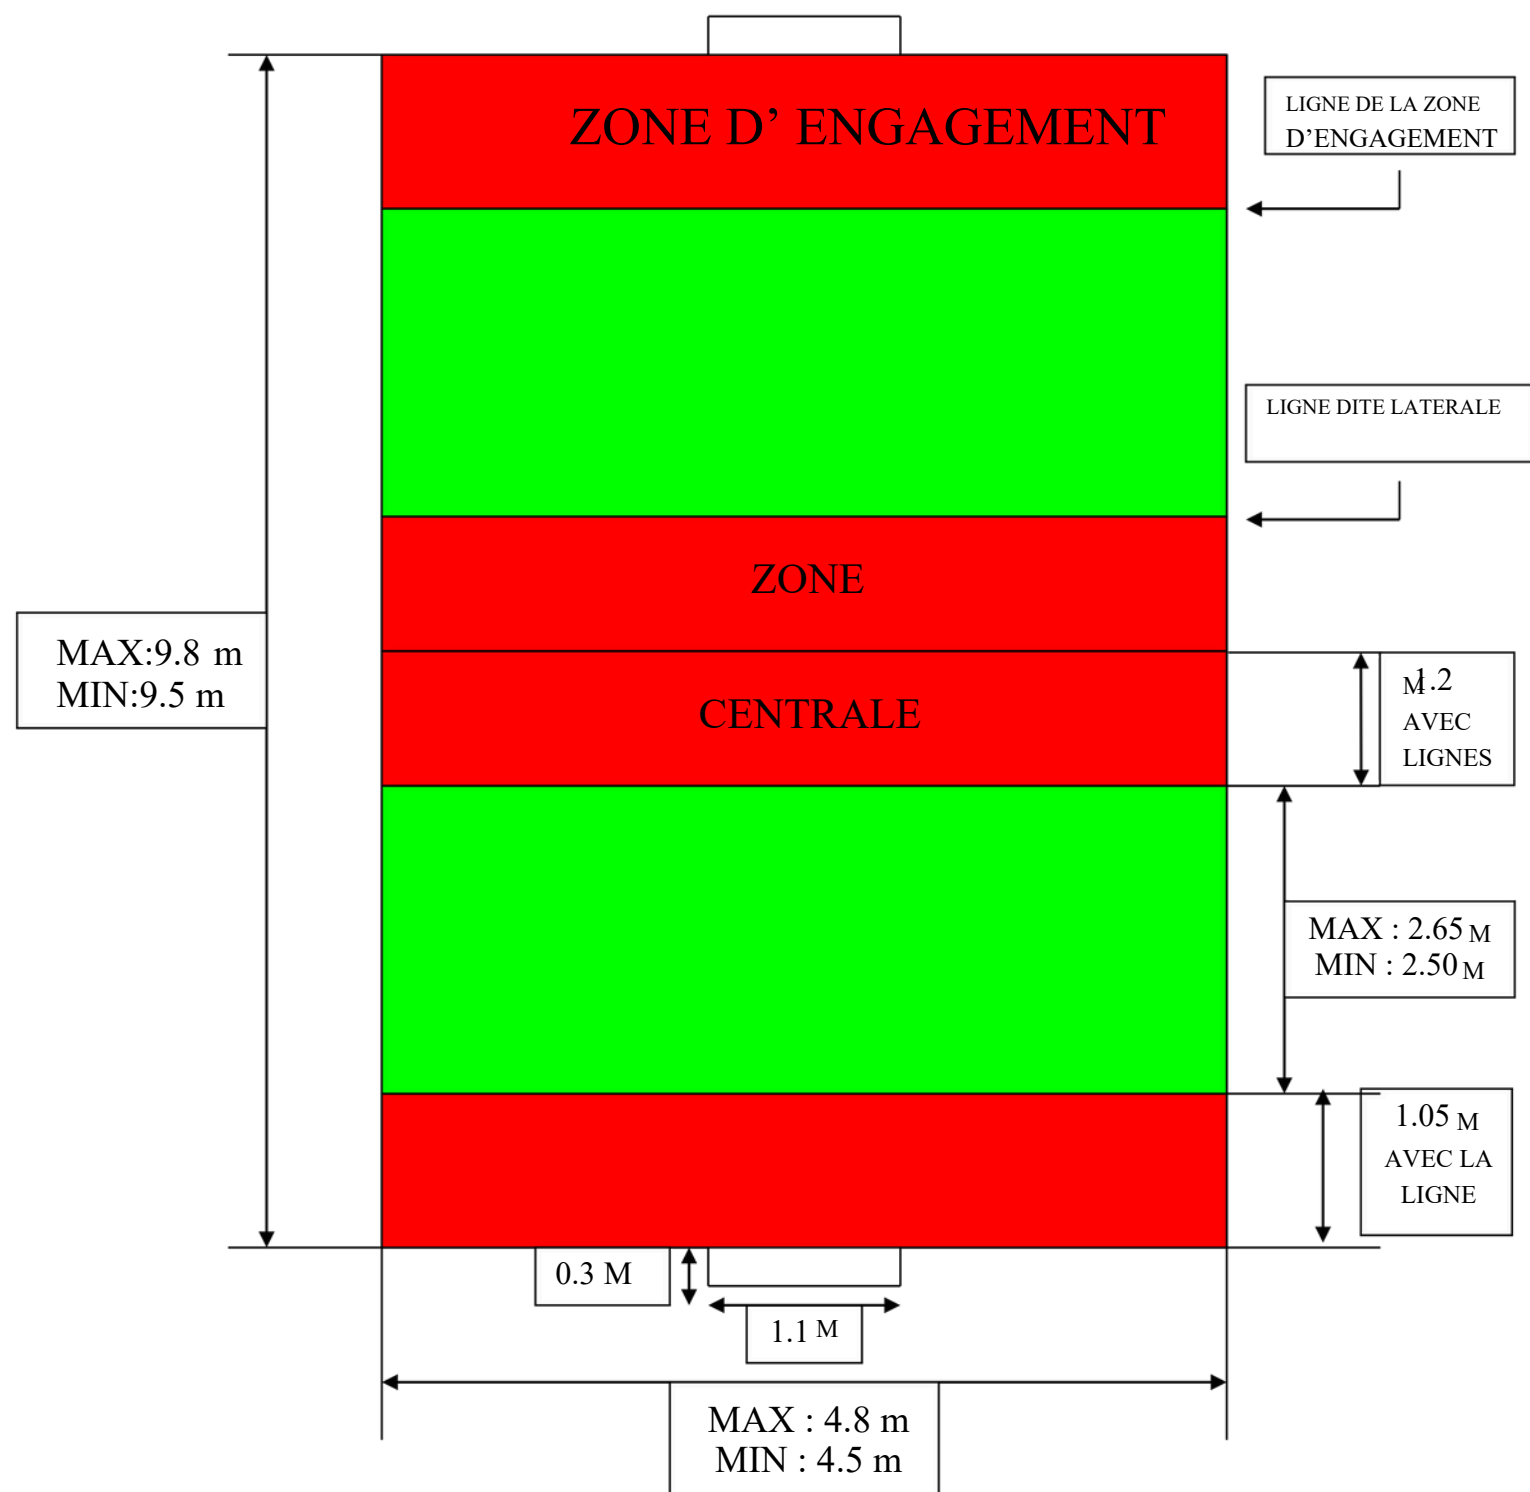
ZONE D' ENGAGEMENT

LIGNE DE LA ZONE D'ENGAGEMENT

LIGNE DITE LATERALE

ZONE

CENTRALE

MAX:9.8 m
MIN:9.5 m

1.2 M AVEC LIGNES

MAX : 2.65 M
MIN : 2.50 M

1.05 M AVEC LA LIGNE

0.3 M

1.1 M

MAX : 4.8 m
MIN : 4.5 m